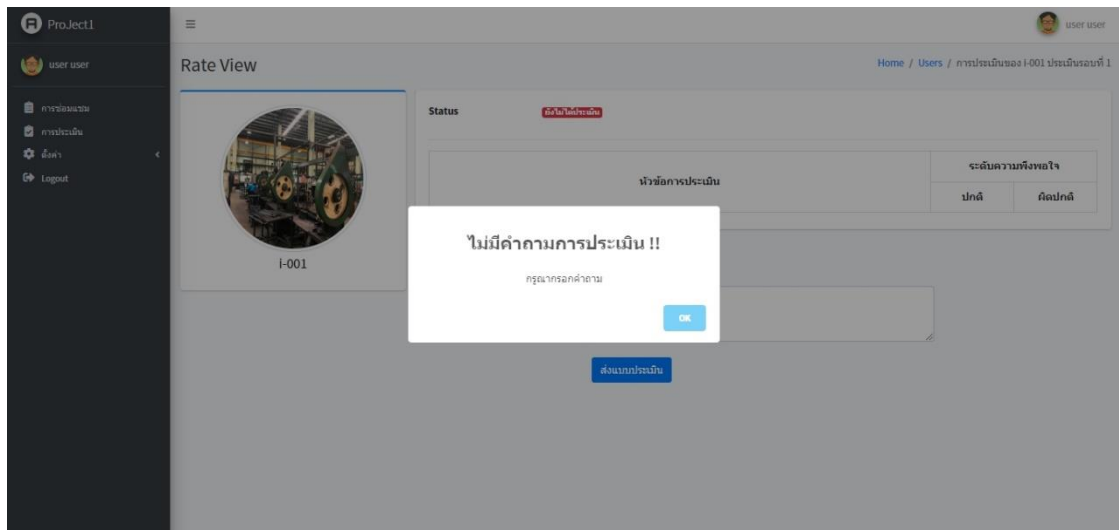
ProJect1

user user

การซ่อมแซม
การประเมิน
ตั้งค่า
Logout

≡

user user

Rate View

Home / Users / การประเมินของ i-001 ประเมินรอบที่ 1

i-001

Status ยังไม่ได้ประเมิน

| หัวข้อการประเมิน | ระดับความพึงพอใจ | |
|---|---|---|
| | ปกติ | ผิดปกติ |

ไม่มีคำถามการประเมิน !!

กรุณากรอกคำถาม

OK

ส่งแบบประเมิน